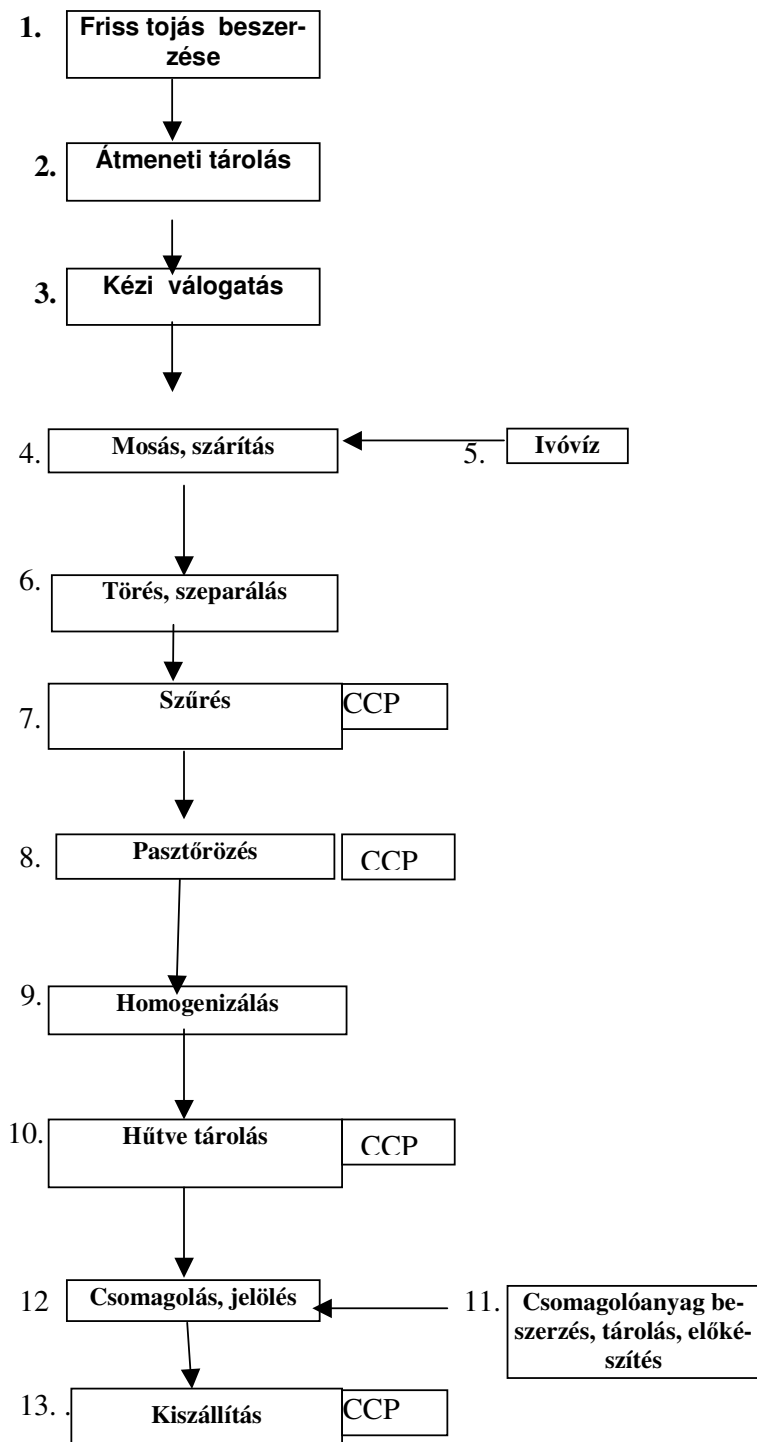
1. Friss tojás beszerzése

2. Átmeneti tárolás

3. Kézi válogatás

4. Mosás, szárítás

5. Ivóvíz

6. Törés, szeparálás

7. Szűrés CCP

8. Pasztőrözés CCP

9. Homogenizálás

10. Hűtve tárolás CCP

12 Csomagolás, jelölés

11. Csomagolóanyag beszerzés, tárolás, előkészítés

13. . Kiszállítás CCP